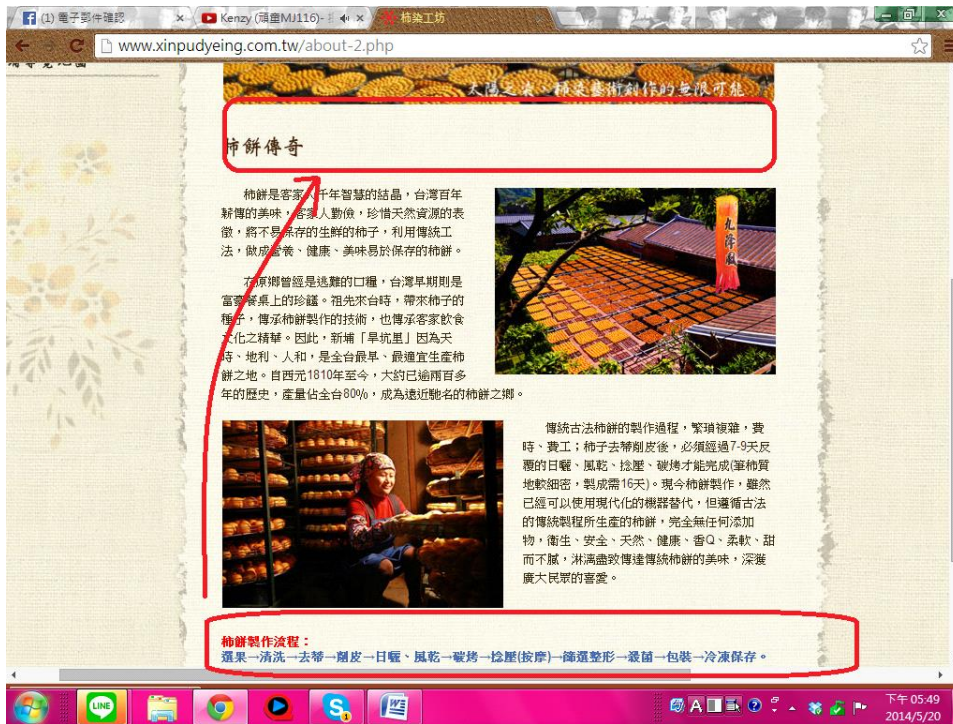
(1) 電子郵件確認 ×
Kenzy (薛重MJ116) ×
柿染工坊 ×
www.xinpudyeing.com.tw/about-2.php

太陽之歌，柿染藝術創作的無限可能

柿餅傳奇

柿餅是客家人千年智慧的結晶，台灣百年耕傳的美味，客家人勤儉，珍惜天然資源的表徵，將不易保存的生鮮的柿子，利用傳統工法，做成營養、健康、美味易於保存的柿餅。

在原鄉曾經是逃難的口糧，台灣早期則是富豪餐桌上的珍饈。祖先來台時，帶來柿子的種子，傳承柿餅製作的技術，也傳承客家飲食文化之精華。因此，新埔「旱坑里」因為天時、地利、人和，是全台最早、最適宜生產柿餅之地。自西元1810年至今，大約已逾兩百多年的歷史，產量佔全台80%，成為遠近馳名的柿餅之鄉。

九降風

傳統古法柿餅的製作過程，繁瑣複雜，費時、費工；柿子去蒂削皮後，必須經過7-9天反覆的日曬、風乾、捻壓、碳烤才能完成(華柿質地較細密，製成需16天)。現今柿餅製作，雖然已經可以使用現代化的機器替代，但遵循古法的傳統製程所生產的柿餅，完全無任何添加物，衛生、安全、天然、健康、香Q、柔軟、甜而不膩，淋漓盡致傳達傳統柿餅的美味，深獲廣大民眾的喜愛。

柿餅製作流程：
選果→清洗→去蒂→削皮→日曬、風乾→碳烤→捻壓(按摩)→篩選整形→殺菌→包裝→冷凍保存。

下午 05:49
2014/5/20